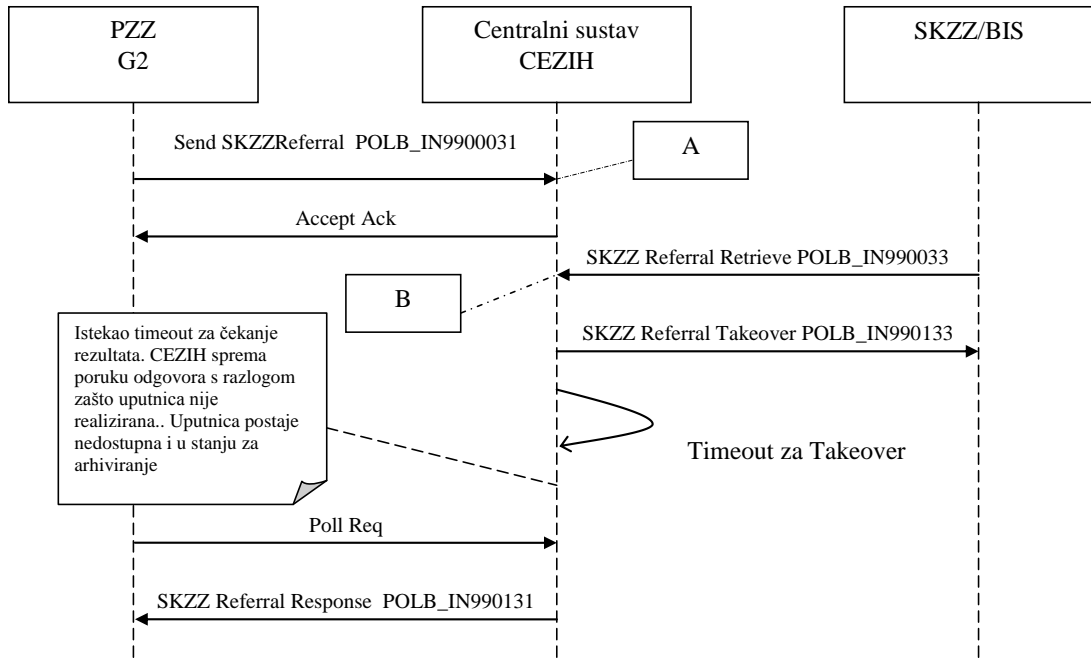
PZZ
G2

Centralni sustav
CEZIH

SKZZ/BIS

Send SKZZReferral POLB_IN9900031

A

Accept Ack

SKZZ Referral Retrieve POLB_IN990033

B

Istekao timeout za čekanje rezultata. CEZIH sprema poruku odgovora s razlogom zašto uputnica nije realizirana.. Uputnica postaje nedostupna i u stanju za arhiviranje

SKZZ Referral Takeover POLB_IN990133

Timeout za Takeover

Poll Req

SKZZ Referral Response POLB_IN990131